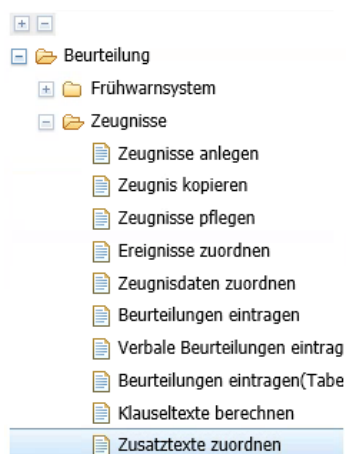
+ −
− Beurteilung
+ Frühwarnsystem
− Zeugnisse
Zeugnisse anlegen
Zeugnis kopieren
Zeugnisse pflegen
Ereignisse zuordnen
Zeugnisdaten zuordnen
Beurteilungen eintragen
Verbale Beurteilungen eintrag
Beurteilungen eintragen(Tabe
Klauseltexte berechnen
Zusatztexte zuordnen